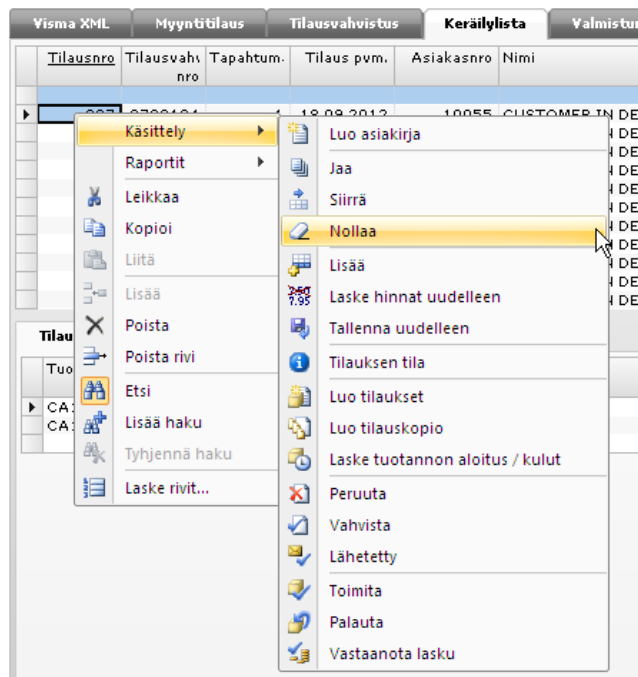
Visma XML | Myyntitilaus | Tilausvahvistus | Keräilylista | Valmistu

| Tilausnro | Tilausvahvnro | Tapahtum. | Tilaus pvm. | Asiakasnro | Nimi |
|---|---|---|---|---|---|
| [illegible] | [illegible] | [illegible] | 18.09.2012 | 10055 | CUSTOMER IN DE |
| | | | | | N DE |
| | | | | | N DE |
| | | | | | N DE |
| | | | | | N DE |
| | | | | | N DE |
| | | | | | N DE |
| | | | | | N DE |
| | | | | | N DE |
| | | | | | N DE |

Tilau

Tuo

CA

CA

Käsittely
Raportit
Leikkaa
Kopioi
Liitä
Lisää
Poista
Poista rivi
Etsi
Lisää haku
Tyhjennä haku
Laske rivit...

Luo asiakirja
Jaa
Siirrä
Nollaa
Lisää
Laske hinnat uudelleen
Tallenna uudelleen
Tilauksen tila
Luo tilaukset
Luo tilauskopio
Laske tuotannon aloitus / kulut
Peruuta
Vahvista
Lähetetty
Toimita
Palauta
Vastaanota lasku

2.50
7.95